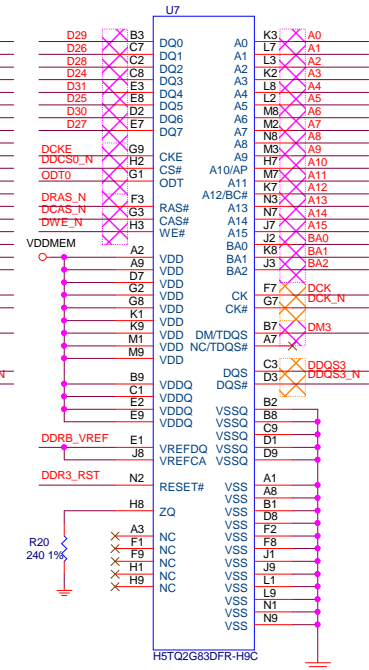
U7

D29 B3 DQ0
D26 C7 DQ1
D28 C2 DQ2
D24 C8 DQ3
D31 E3 DQ4
D25 E8 DQ5
D30 D2 DQ6
D27 E7 DQ7

DCKE G9 CKE
DDCS0_N H2 CS#
ODT0 G1 ODT

DRAS_N F3 RAS#
DCAS_N G3 CAS#
DWE_N H3 WE#

VDDMEM
A2 VDD
A9 VDD
D7 VDD
G2 VDD
G8 VDD
K1 VDD
K9 VDD
M1 VDD
M9 VDD

B9 VDDQ
C1 VDDQ
E2 VDDQ
E9 VDDQ

DDRB_VREF E1 VREFDQ
J8 VREFCA

DDR3_RST N2 RESET#

H8 ZQ

R20
240 1%

A3 NC
F1 NC
F9 NC
H1 NC
H9 NC

A0 K3 A0
A1 L7 A1
A2 L3 A2
A3 K2 A3
A4 L8 A4
A5 L2 A5
A6 M8 A6
A7 M2 A7
A8 N8 A8
A9 M3 A9
A10/AP H7 A10
A11 M7 A11
A12/BC# K7 A12
A13 N3 A13
A14 N7 A14
A15 J7 A15
BA0 J2 BA0
BA1 K8 BA1
BA2 J3 BA2

CK F7 DCK
CK# G7 DCK_N

DM/TDQS B7 DM3
NC/TDQS# A7

DQS C3 DDQS3
DQS# D3 DDQS3_N

VSSQ B2
VSSQ B8
VSSQ C9
VSSQ D1
VSSQ D9

VSS A1
VSS A8
VSS B1
VSS D8
VSS F2
VSS F8
VSS J1
VSS J9
VSS L1
VSS L9
VSS N1
VSS N9

H5TQ2G83DFR-H9C